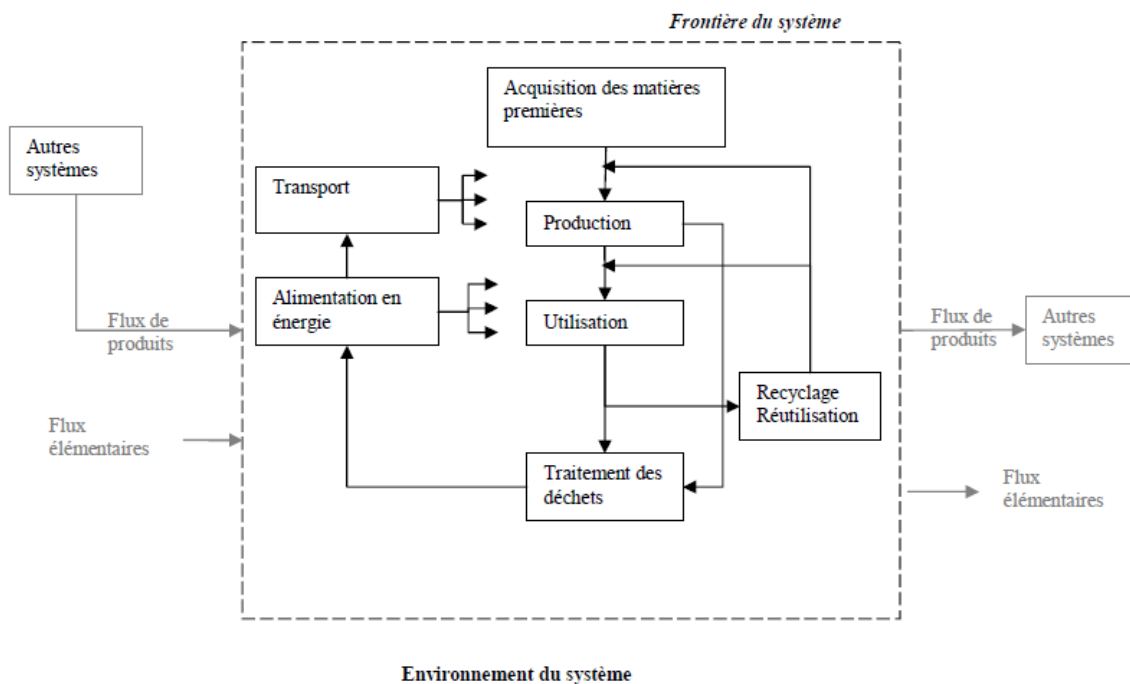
Frontière du système

Autres systèmes

Flux de produits

Flux élémentaires

Acquisition des matières premières

Transport

Production

Alimentation en énergie

Utilisation

Recyclage Réutilisation

Traitement des déchets

Flux de produits

Autres systèmes

Flux élémentaires

Environnement du système